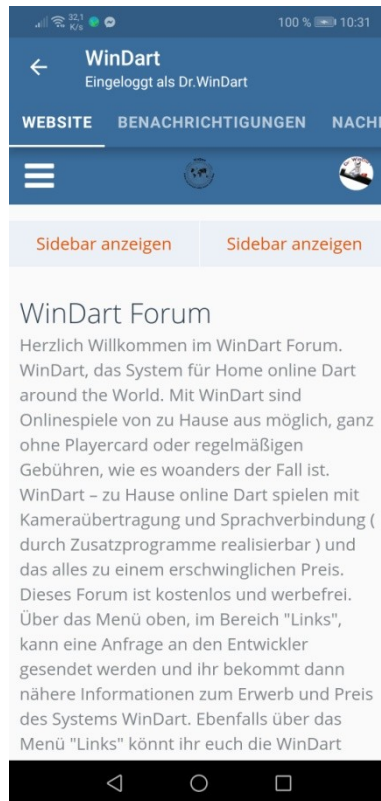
32,1 K/s 100 % 10:31

WinDart
Eingeloggt als Dr.WinDart

WEBSITE BENACHRICHTIGUNGEN NACH

Sidebar anzeigen Sidebar anzeigen

WinDart Forum

Herzlich Willkommen im WinDart Forum. WinDart, das System für Home online Dart around the World. Mit WinDart sind Onlinespiele von zu Hause aus möglich, ganz ohne Playercard oder regelmäßigen Gebühren, wie es woanders der Fall ist. WinDart – zu Hause online Dart spielen mit Kameraübertragung und Sprachverbindung ( durch Zusatzprogramme realisierbar ) und das alles zu einem erschwinglichen Preis. Dieses Forum ist kostenlos und werbefrei. Über das Menü oben, im Bereich "Links", kann eine Anfrage an den Entwickler gesendet werden und ihr bekommt dann nähere Informationen zum Erwerb und Preis des Systems WinDart. Ebenfalls über das Menü "Links" könnt ihr euch die WinDart